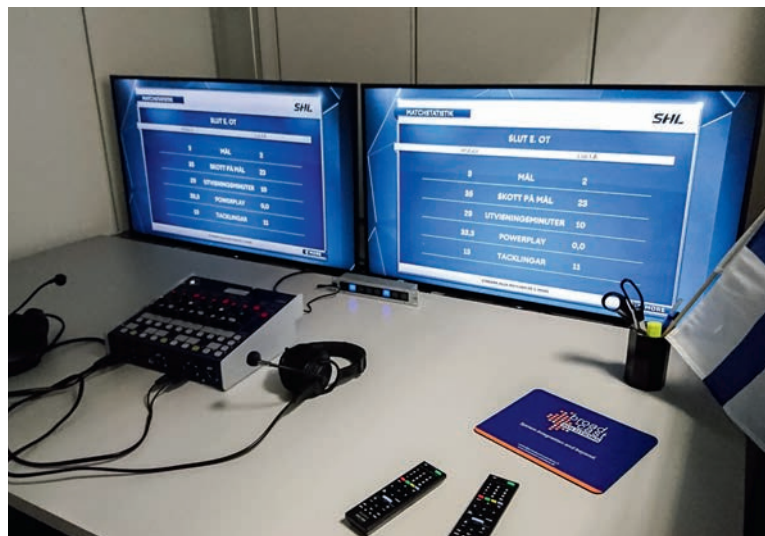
MATCHSTATISTIK

SHL

SLUT E. OT

| | | |
|---|---|---|
| 3 | MÅL | 2 |
| 35 | SKOTT PÅ MÅL | 23 |
| 29 | UTVISNINGSMINUTER | 10 |
| 33,3 | POWERPLAY | 0,0 |
| 13 | TACKLINGAR | 11 |

MATCHSTATISTIK

SHL

SLUT E. OT

| | | |
|---|---|---|
| 3 | MÅL | 2 |
| 35 | SKOTT PÅ MÅL | 23 |
| 29 | UTVISNINGSMINUTER | 10 |
| 33,3 | POWERPLAY | 0,0 |
| 13 | TACKLINGAR | 11 |

MORE

broad